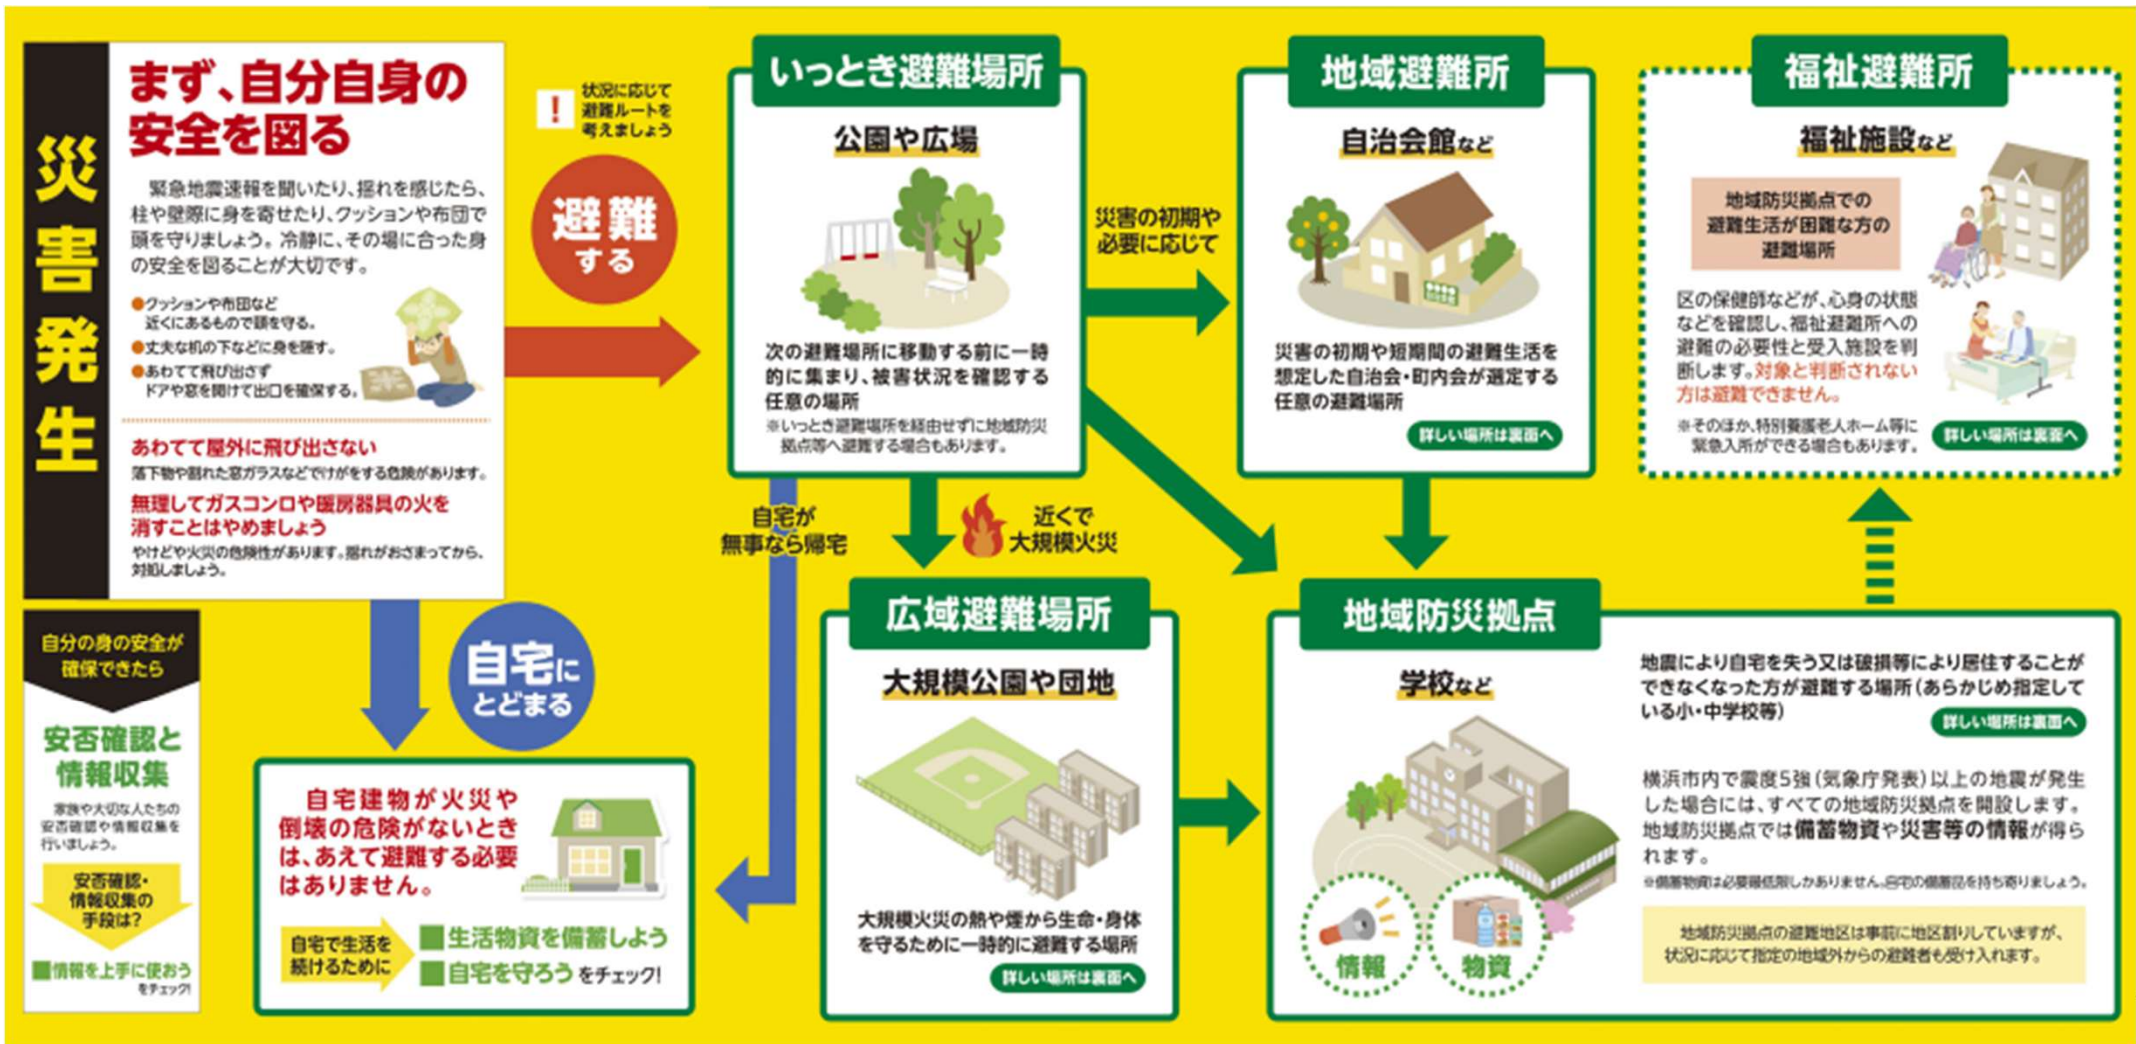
災害発生

まず、自分自身の安全を図る

緊急地震速報を聞いたり、揺れを感じたら、柱や壁際に身を寄せたり、クッションや布団で頭を守りましょう。冷静に、その場に合った身の安全を図ることが大切です。

●クッションや布団など近くにあるもので頭を守る。
●丈夫な机の下などに身を隠す。
●あわてて飛び出さずドアや窓を開けて出口を確保する。

あわてて屋外に飛び出さない
落下物や割れた窓ガラスなどでけがをする危険があります。

無理してガスコンロや暖房器具の火を消すことはやめましょう
やけどや火災の危険性があります。揺れがおさまってから、対処しましょう。

自分の身の安全が確保できたら

安否確認と情報収集

家族や大切な人たちの安否確認や情報収集を行いましょう。

安否確認・情報収集の手段は?

■情報を上手に使おう をチェック!

！ 状況に応じて避難ルートを考えましょう

避難する

自宅にとどまる

自宅建物が火災や倒壊の危険がないときは、あえて避難する必要はありません。

自宅で生活を続けるために
■生活物資を備蓄しよう
■自宅を守ろう をチェック!

いっとき避難場所

公園や広場

次の避難場所に移動する前に一時的に集まり、被害状況を確認する任意の場所
※いっとき避難場所を経由せずに地域防災拠点等へ避難する場合もあります。

自宅が無事なら帰宅

近くで大規模火災

災害の初期や必要に応じて

広域避難場所

大規模公園や団地

大規模火災の熱や煙から生命・身体を守るために一時的に避難する場所

詳しい場所は裏面へ

地域避難所

自治会館など

災害の初期や短期間の避難生活を想定した自治会・町内会が選定する任意の避難場所

詳しい場所は裏面へ

福祉避難所

福祉施設など

地域防災拠点での避難生活が困難な方の避難場所

区の保健師などが、心身の状態などを確認し、福祉避難所への避難の必要性と受入施設を判断します。対象と判断されない方は避難できません。

※そのほか、特別養護老人ホーム等に緊急入所ができる場合もあります。

詳しい場所は裏面へ

地域防災拠点

学校など

地震により自宅を失う又は損壊等により居住することができなくなった方が避難する場所（あらかじめ指定している小・中学校等）

詳しい場所は裏面へ

横浜市内で震度5強（気象庁発表）以上の地震が発生した場合には、すべての地域防災拠点を開設します。地域防災拠点では備蓄物資や災害等の情報が得られます。

※備蓄物資は必要最低限しかありません。自宅の備蓄品を持ち寄りましょう。

地域防災拠点の避難地区は事前に地区割りしていますが、状況に応じて指定の地域外からの避難者も受け入れます。

情報

物資